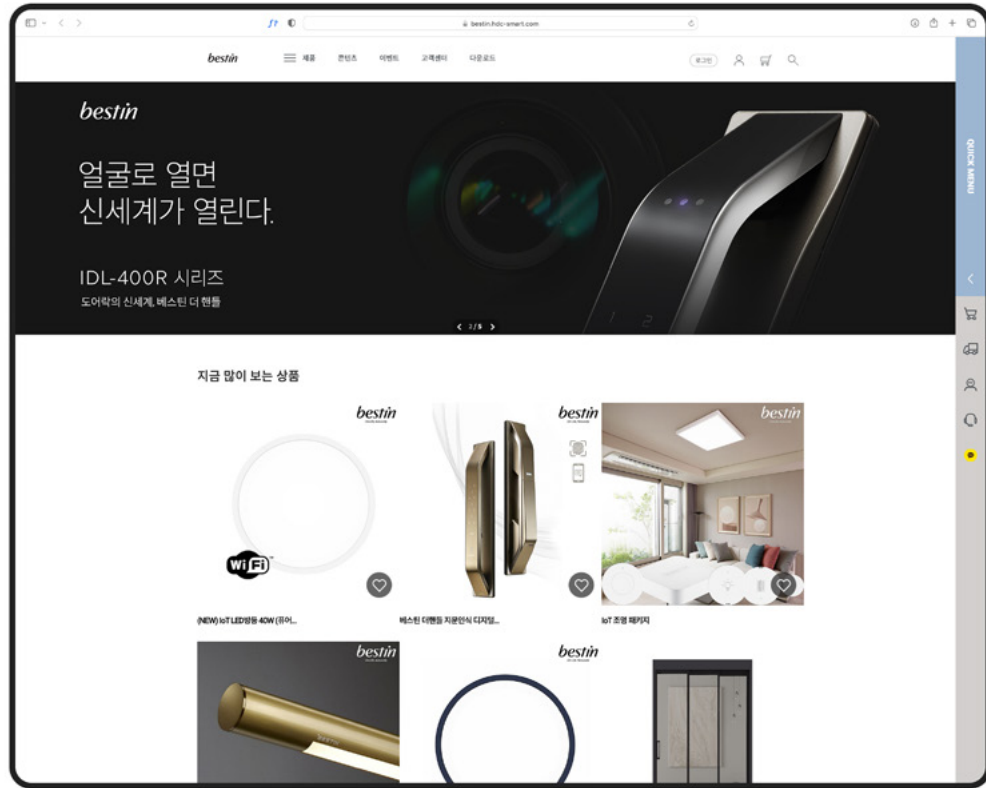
bestin-hdc-smart.com

bestin

제품 컨텐츠 이벤트 고객센터 다운로드

로그인

bestin

얼굴로 열면
신세계가 열린다.

IDL-400R 시리즈
도어락의 신세계, 베스틴 더 핸들

< 2/5 >

QUICK MENU

지금 많이 보는 상품

bestin

Wi Fi

(NEW) IoT LED방등 40W (퓨어...

bestin

베스틴 더핸들 지문인식 디지털...

bestin

IoT 조명 패키지

bestin

bestin